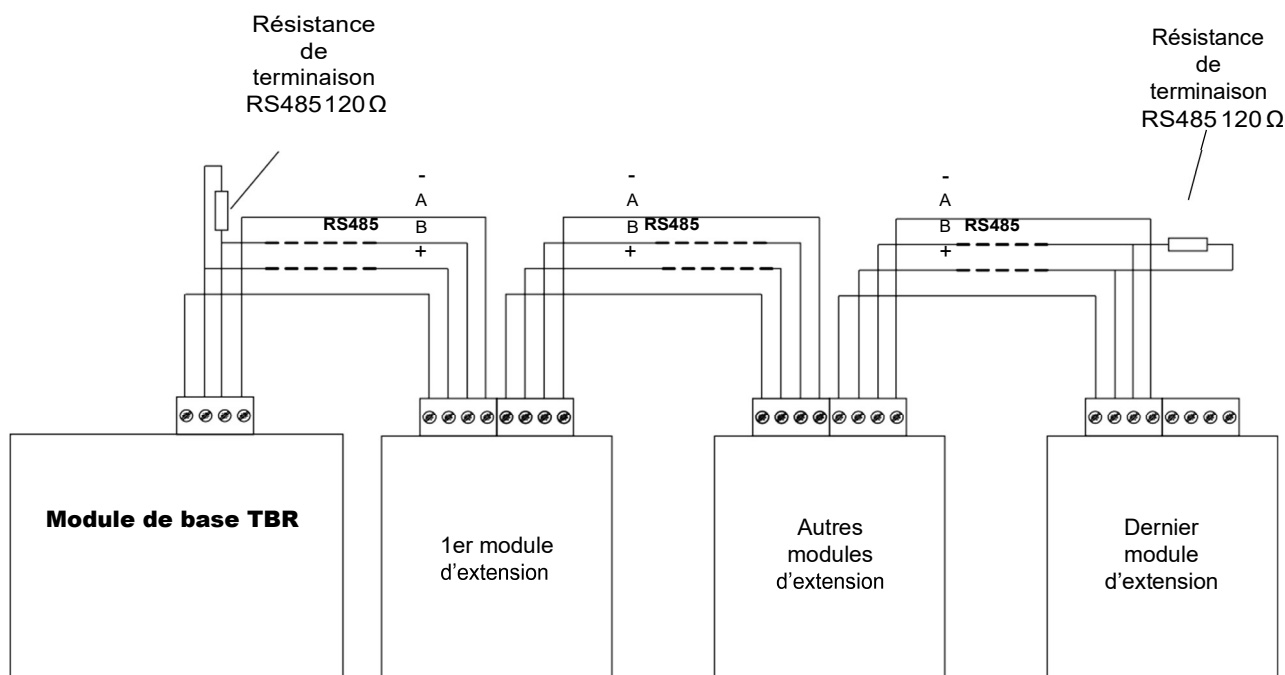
Résistance de terminaison RS485 120 Ω

Résistance de terminaison RS485 120 Ω

-
A
B
+
RS485

-
A
B
+
RS485

-
A
B
+
RS485

Module de base TBR

1er module d'extension

Autres modules d'extension

Dernier module d'extension